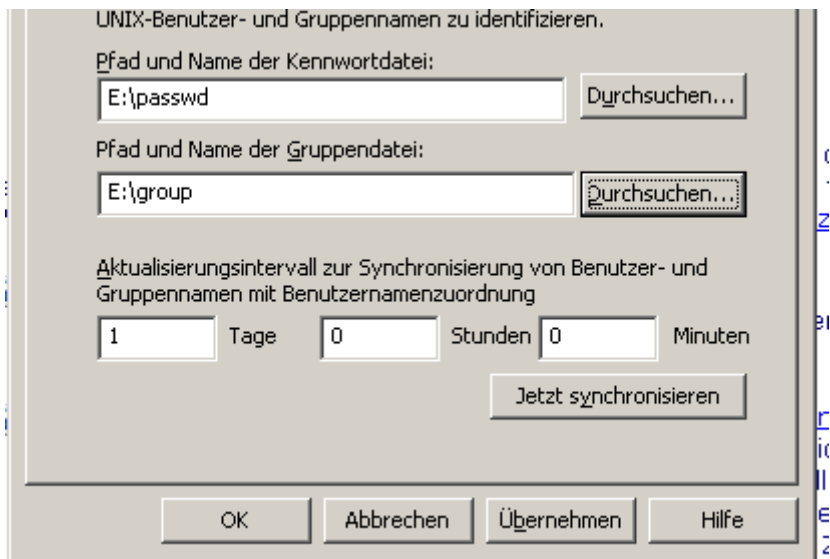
UNIX-Benutzer- und Gruppennamen zu identifizieren.

Pfad und Name der Kennwortdatei:

E:\passwd

Durchsuchen...

Pfad und Name der Gruppendatei:

E:\group

Durchsuchen...

Aktualisierungsintervall zur Synchronisierung von Benutzer- und Gruppennamen mit Benutzernamenzuordnung

1 Tage 0 Stunden 0 Minuten

Jetzt synchronisieren

OK Abbrechen Übernehmen Hilfe